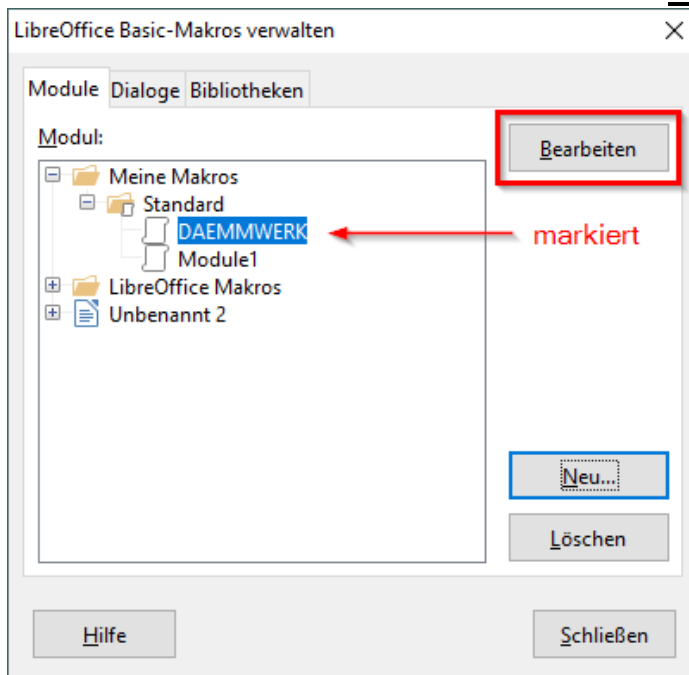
LibreOffice Basic-Makros verwalten

Module Dialoge Bibliotheken

Modul:

Meine Makros
Standard
DAEMMWERK
Module1
LibreOffice Makros
Unbenannt 2

Bearbeiten

markiert

Neu...

Löschen

Hilfe

Schließen